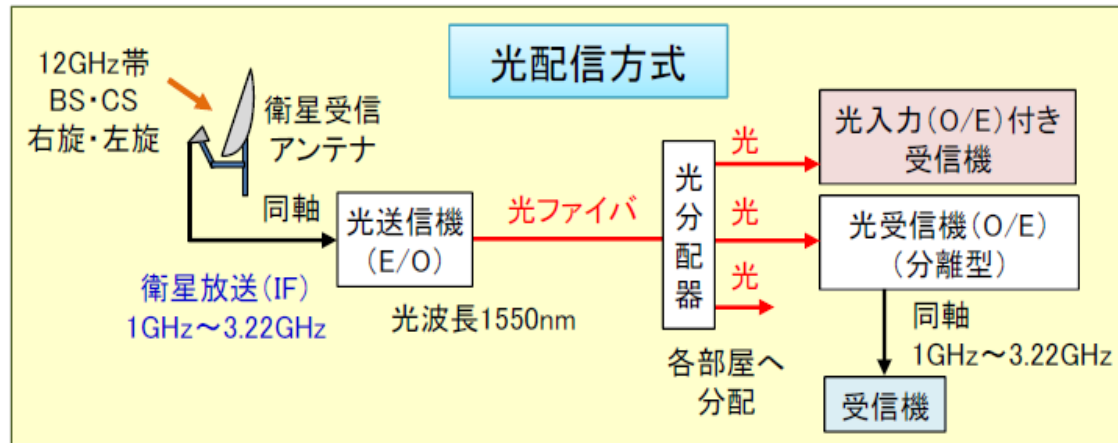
光配信方式

12GHz帯
BS・CS
右旋・左旋

衛星受信
アンテナ

同軸

光送信機
(E/O)

光ファイバ

光波長1550nm

衛星放送(IF)
1GHz～3.22GHz

光
分
配
器

光
光
光

各部屋へ
分配

光入力(O/E)付き
受信機

光受信機(O/E)
(分離型)

同軸
1GHz～3.22GHz

受信機